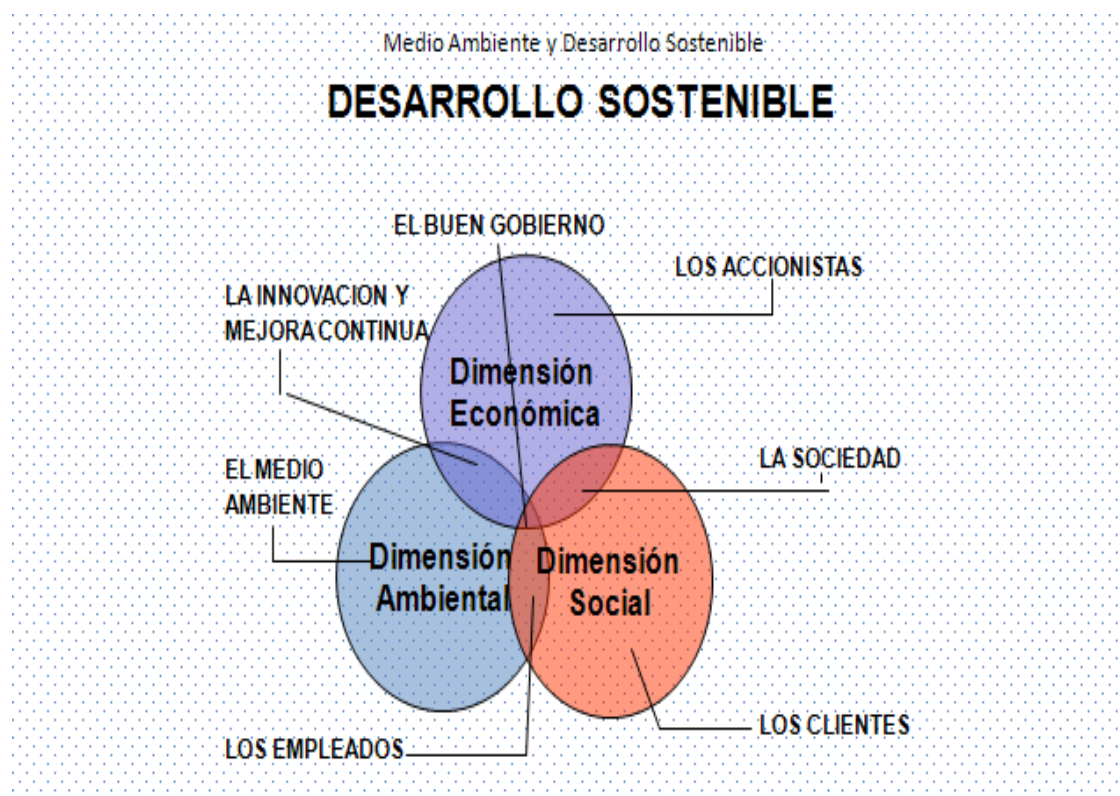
Medio Ambiente y Desarrollo Sostenible

DESARROLLO SOSTENIBLE

EL BUEN GOBIERNO

LOS ACCIONISTAS

LA INNOVACION Y MEJORA CONTINUA

Dimensión Económica

EL MEDIO AMBIENTE

LA SOCIEDAD

Dimensión Ambiental

Dimensión Social

LOS CLIENTES

LOS EMPLEADOS